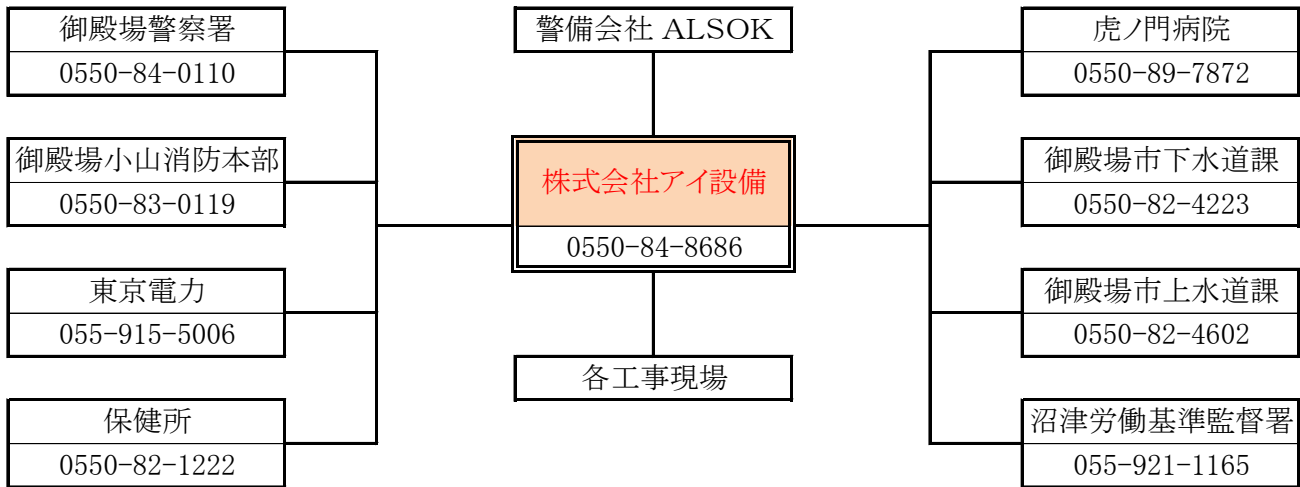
御殿場警察署
0550-84-0110

御殿場小山消防本部
0550-83-0119

東京電力
055-915-5006

保健所
0550-82-1222

警備会社 ALSOK

株式会社アイ設備
0550-84-8686

各工事現場

虎ノ門病院
0550-89-7872

御殿場市下水道課
0550-82-4223

御殿場市上水道課
0550-82-4602

沼津労働基準監督署
055-921-1165